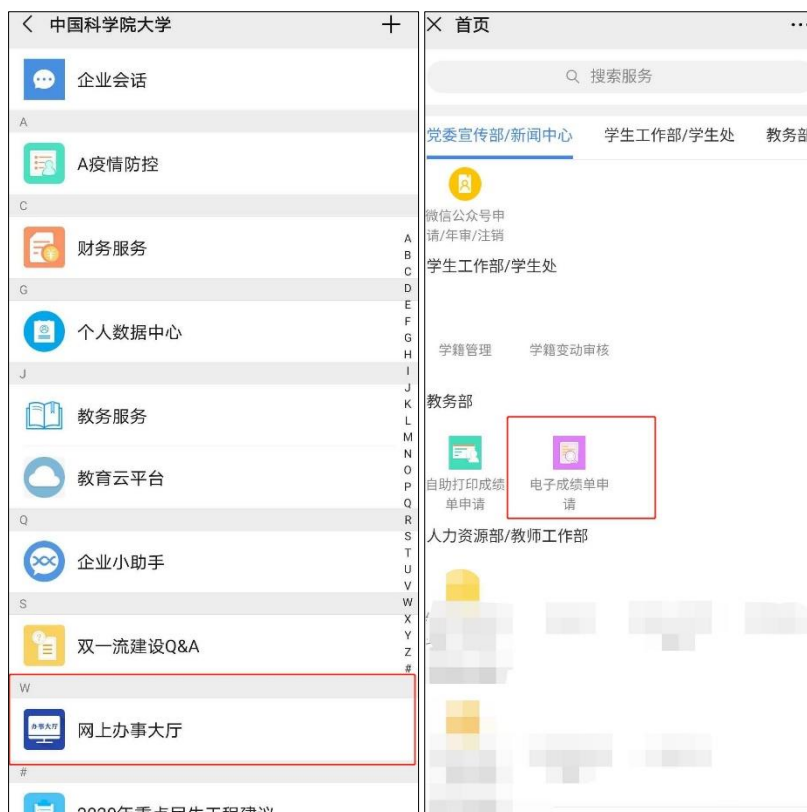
< 中国科学院大学 +

企业会话

A

A疫情防控

C

财务服务

G

个人数据中心

J

教务服务

教育云平台

Q

企业小助手

S

双一流建设Q&A

W

办事大厅

网上办事大厅

#

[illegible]

A B C D E F G H I J K L M N O P Q R S T U V W X Y Z #

× 首页 ...

搜索服务

党委宣传部/新闻中心 学生工作部/学生处 教务部

微信公众号申请/年审/注销

学生工作部/学生处

学籍管理 学籍变动审核

教务部

自助打印成绩单申请 电子成绩单申请

人力资源部/教师工作部